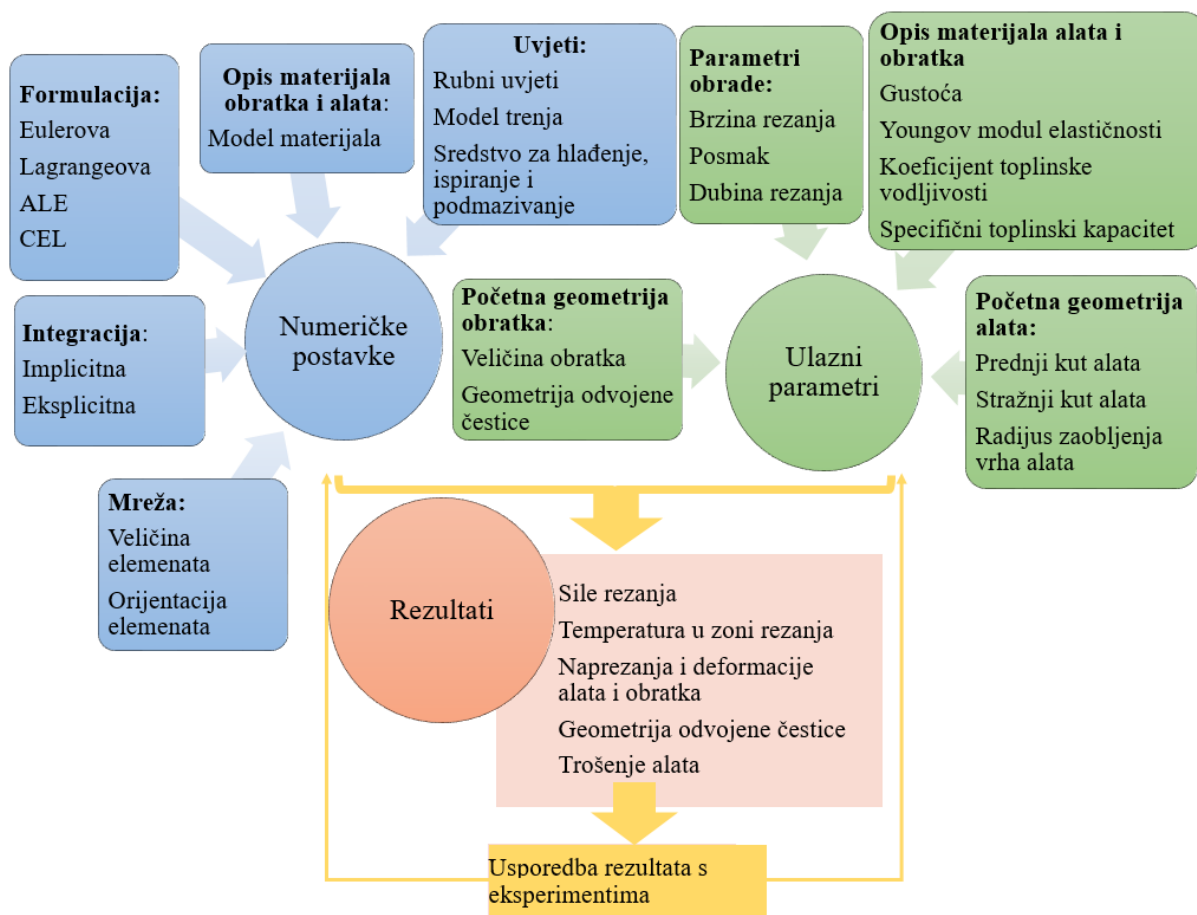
Formulacija:
Eulerova
Lagrangeova
ALE
CEL

Opis materijala obratka i alata:
Model materijala

Uvjeti:
Rubni uvjeti
Model trenja
Sredstvo za hlađenje, ispiranje i podmazivanje

Parametri obrade:
Brzina rezanja
Posmak
Dubina rezanja

Opis materijala alata i obratka
Gustoća
Youngov modul elastičnosti
Koeficijent toplinske vodljivosti
Specifični toplinski kapacitet

Integracija:
Implicitna
Eksplicitna

Numeričke postavke

Početna geometrija obratka:
Veličina obratka
Geometrija odvojene čestice

Ulazni parametri

Početna geometrija alata:
Prednji kut alata
Stražnji kut alata
Radijus zaobljenja vrha alata

Mreža:
Veličina elemenata
Orijentacija elemenata

Rezultati

Sile rezanja
Temperatura u zoni rezanja
Naprezanja i deformacije alata i obratka
Geometrija odvojene čestice
Trošenje alata

Usporedba rezultata s eksperimentima